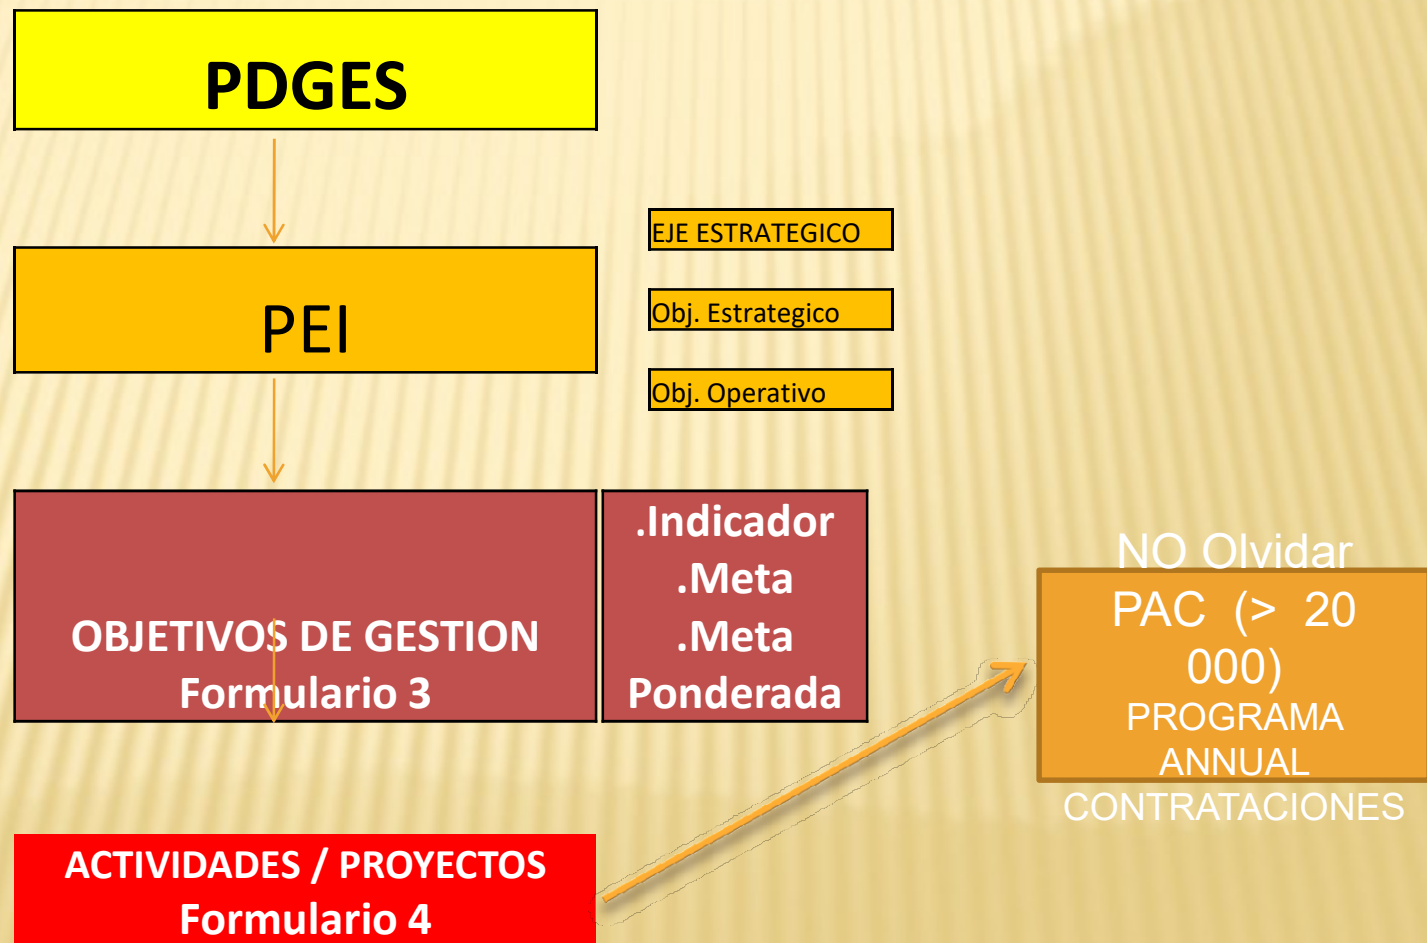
PDGES

PEI

EJE ESTRATEGICO

Obj. Estrategico

Obj. Operativo

OBJETIVOS DE GESTION
Formulario 3

.Indicador
.Meta
.Meta
Ponderada

NO Olvidar
PAC (> 20 000)
PROGRAMA ANNUAL CONTRATACIONES

ACTIVIDADES / PROYECTOS
Formulario 4